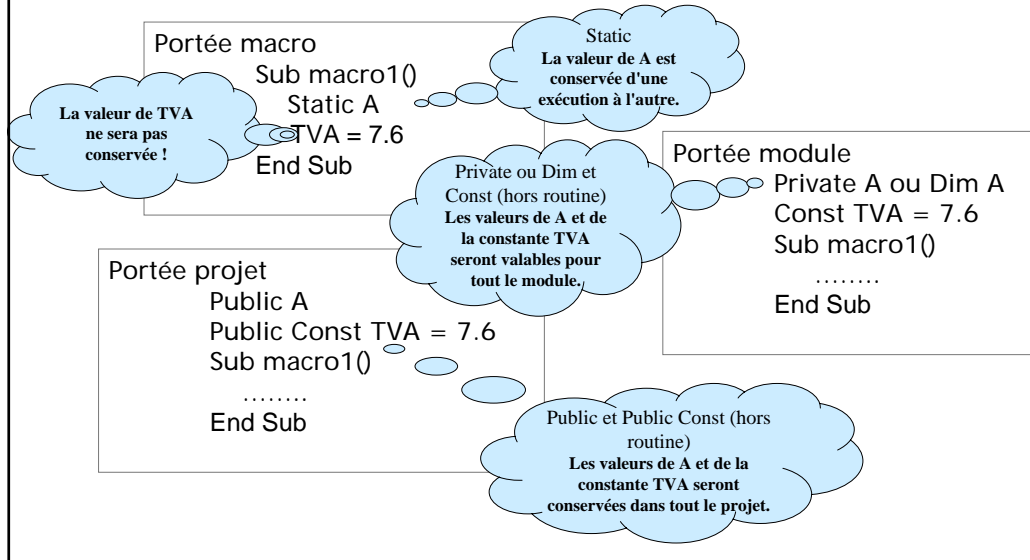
Portée macro
Sub macro1()
Static A
TVA = 7.6
End Sub

Static
La valeur de A est conservée d'une exécution à l'autre.

La valeur de TVA ne sera pas conservée !

Portée module
Private A ou Dim A
Const TVA = 7.6
Sub macro1()
........
End Sub

Private ou Dim et Const (hors routine)
Les valeurs de A et de la constante TVA seront valables pour tout le module.

Portée projet
Public A
Public Const TVA = 7.6
Sub macro1()
........
End Sub

Public et Public Const (hors routine)
Les valeurs de A et de la constante TVA seront conservées dans tout le projet.